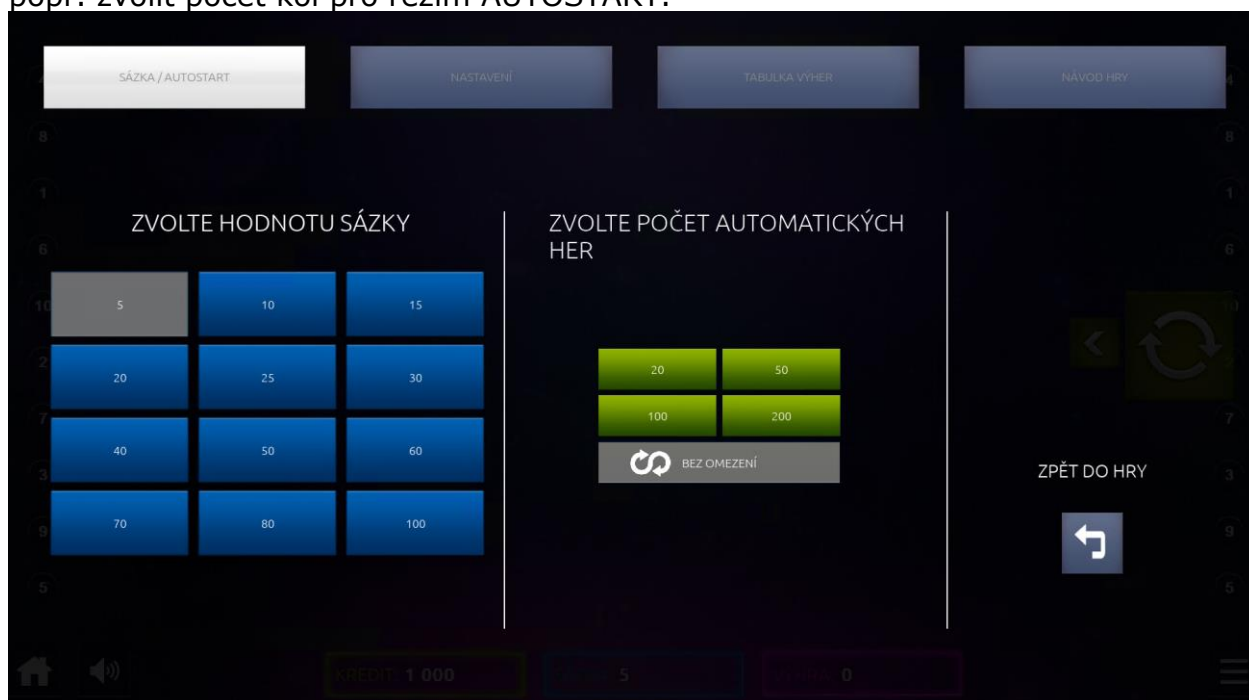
popř. zvolit počet kol pro režim AUTOSTART.

SÁZKA / AUTOSTART
NASTAVENÍ
TABULKA VÝHER
NÁVOD HRY

ZVOLTE HODNOTU SÁZKY

| 5 | 10 | 15 |
|---|---|---|
| 20 | 25 | 30 |
| 40 | 50 | 60 |
| 70 | 80 | 100 |

ZVOLTE POČET AUTOMATICKÝCH HER

| 20 | 50 |
|---|---|
| 100 | 200 |

BEZ OMEZENÍ

ZPĚT DO HRY

KREDIT 1 000
SÁZKA 5
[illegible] 0